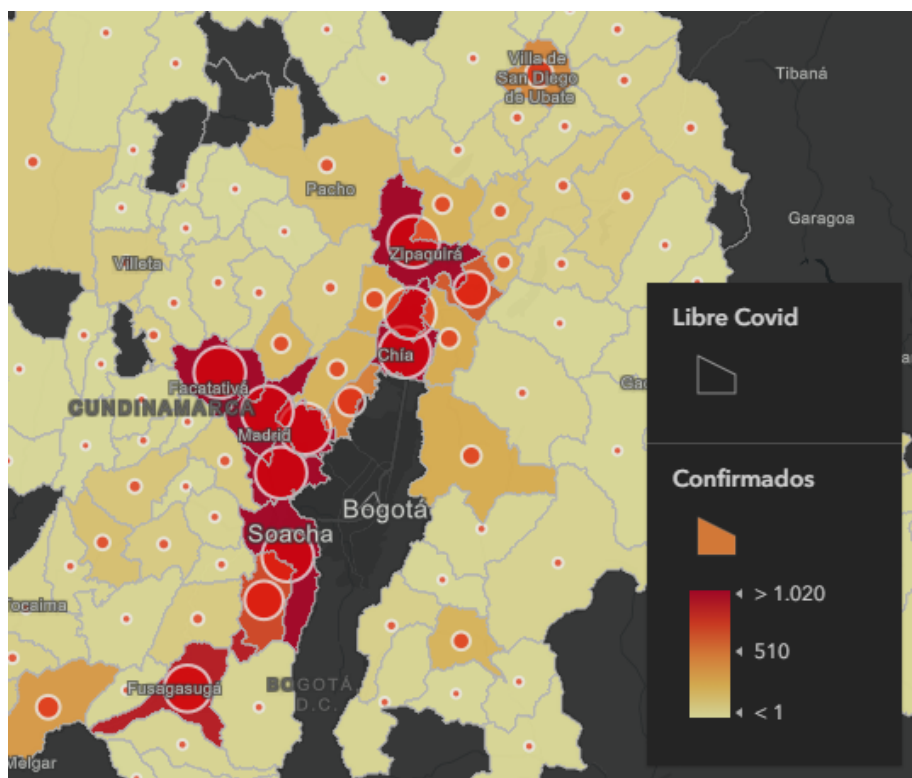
Villa de San Diego de Ubate

Tibaná

Pacho

Garagoa

Zipaquirá

Villeta

Chía

Facatativá

CUNDINAMARCA

Madrid

Bogotá

Soacha

Tocaima

Fusagasugá

BOGOTÁ D.C.

Melgar

Libre Covid

Confirmados

> 1.020

510

< 1